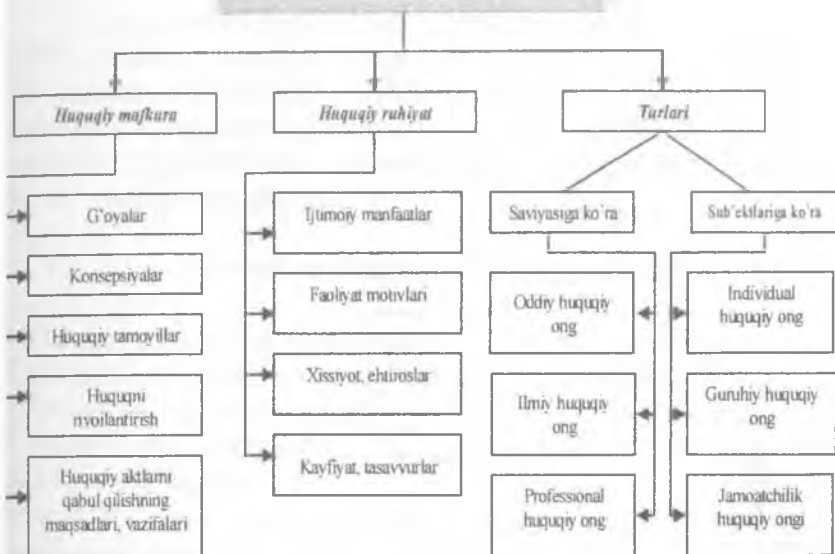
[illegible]

Huquqiy mafkura

Huquqiy ruhiyat

Turlari

G'oyalar

Konsepsiyalar

Huquqiy tamoyillar

Huquqni rivojlantirish

Huquqiy aktlarni qabul qilishning maqsadlari, vazifalari

Ijtimoiy manfaatlar

Faoliyat motivlari

Xissiyot, ehtiroslar

Kayfiyat, tasavvurlar

Saviyasiga ko'ra

Sub'ektlariga ko'ra

Oddiy huquqiy ong

Ilmiy huquqiy ong

Professional huquqiy ong

Individual huquqiy ong

Guruhiy huquqiy ong

Jamoatchilik huquqiy ongi